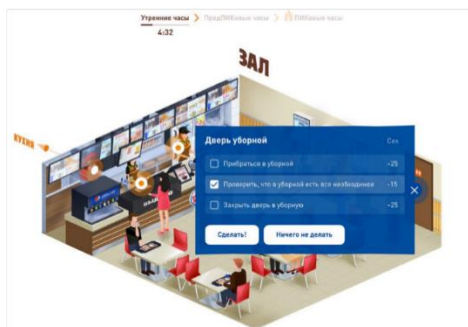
Утренние часы > ПредПИКовые часы > ПИКовые часы
4:32

ЗАЛ

КУХНЯ

Дверь уборной
Сек

Прибраться в уборной -25

Проверить, что в уборной есть все необходимое -15

Закрыть дверь в уборную -25

Сделать!
Ничего не делать